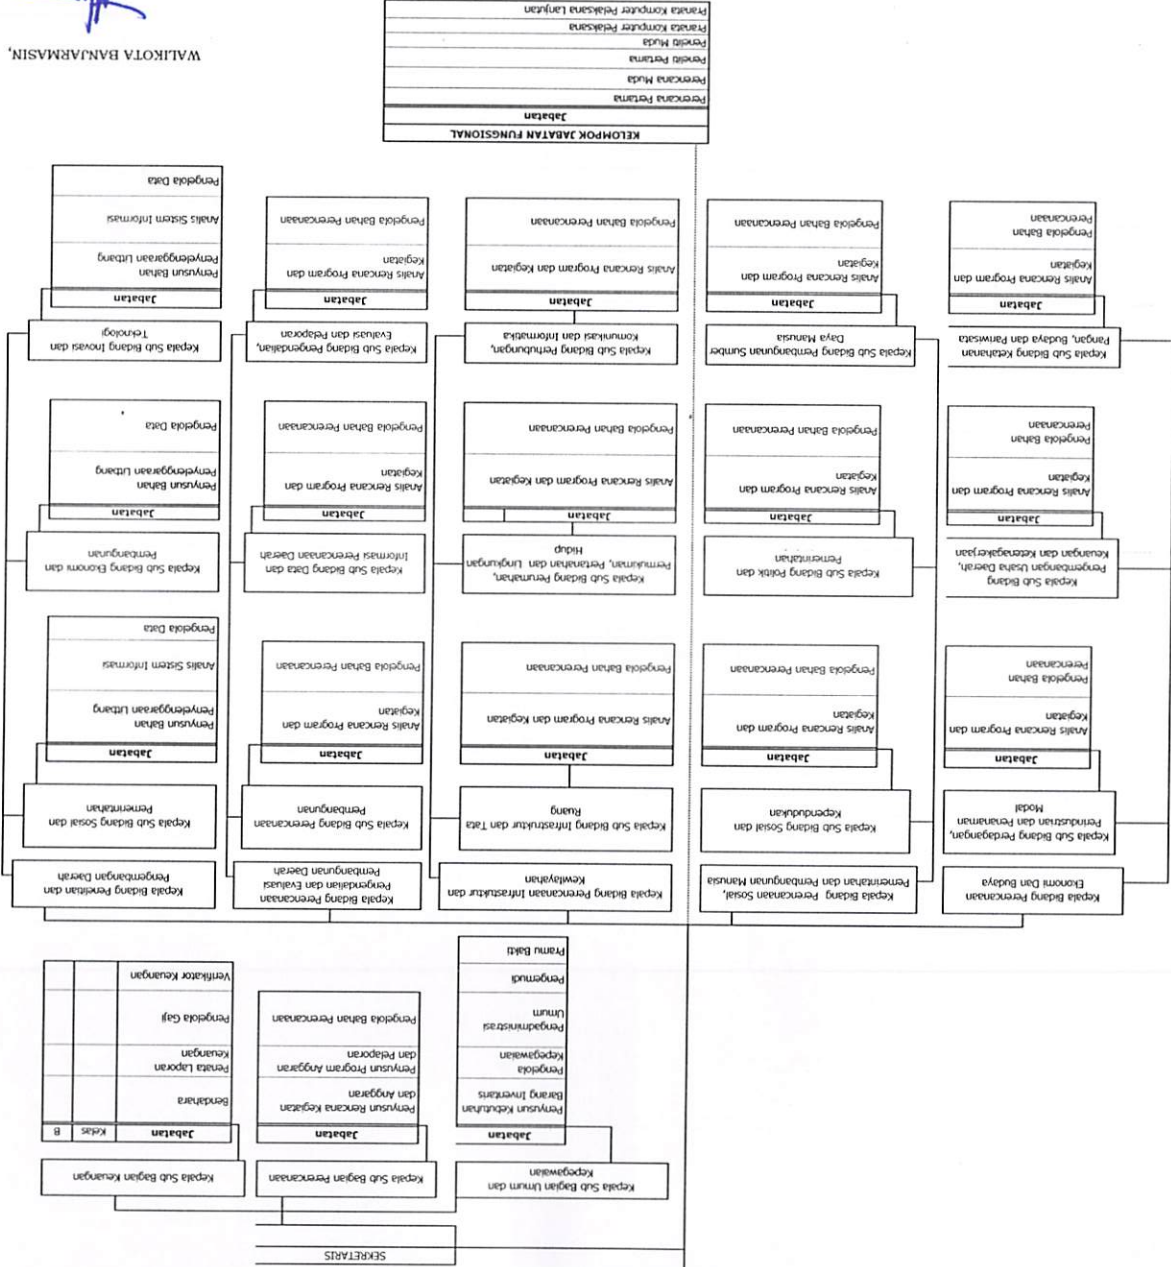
WALIKOTA BANJARMASIN,

KELOMPOK JABATAN FUNGSIONAL

| Jabatan |
|---|
| Perencana Pertama |
| Perencana Muda |
| Peneliti Pertama |
| Peneliti Muda |
| Pranata Komputer Pelaksana |
| Pranata Komputer Pelaksana Lanjutan |

SEKRETARIS

Kepala Sub Bagian Umum dan Kepegawaian

| Jabatan |
|---|
| Penyusun Kebutuhan Barang Inventaris |
| Pengelola Kepegawaian |
| Pengadministrasi Umum |
| Pengemudi |
| Pramu Bakti |

Kepala Sub Bagian Perencanaan

| Jabatan |
|---|
| Penyusun Rencana Kegiatan dan Anggaran |
| Penyusun Program Anggaran dan Pelaporan |
| Pengelola Bahan Perencanaan |

Kepala Sub Bagian Keuangan

| Jabatan | Kelas | B |
|---|---|---|
| Bendahara | | |
| Penata Laporan Keuangan | | |
| Pengelola Gaji | | |
| Verifikator Keuangan | | |

Kepala Bidang Perencanaan Ekonomi Dan Budaya

Kepala Sub Bidang Perdagangan, Perindustrian dan Penanaman Modal

| Jabatan |
|---|
| Analis Rencana Program dan Kegiatan |
| Pengelola Bahan Perencanaan |

Kepala Sub Bidang Pengembangan Usaha Daerah, Keuangan dan Ketenagakerjaan

| Jabatan |
|---|
| Analis Rencana Program dan Kegiatan |
| Pengelola Bahan Perencanaan |

Kepala Sub Bidang Ketahanan Pangan, Budaya dan Pariwisata

| Jabatan |
|---|
| Analis Rencana Program dan Kegiatan |
| Pengelola Bahan Perencanaan |

Kepala Bidang Perencanaan Sosial, Pemerintahan dan Pembangunan Manusia

Kepala Sub Bidang Sosial dan Kependudukan

| Jabatan |
|---|
| Analis Rencana Program dan Kegiatan |
| Pengelola Bahan Perencanaan |

Kepala Sub Bidang Politik dan Pemerintahan

| Jabatan |
|---|
| Analis Rencana Program dan Kegiatan |
| Pengelola Bahan Perencanaan |

Kepala Sub Bidang Pembangunan Sumber Daya Manusia

| Jabatan |
|---|
| Analis Rencana Program dan Kegiatan |
| Pengelola Bahan Perencanaan |

Kepala Bidang Perencanaan Infrastruktur dan Kewilayahan

Kepala Sub Bidang Infrastruktur dan Tata Ruang

| Jabatan |
|---|
| Analis Rencana Program dan Kegiatan |
| Pengelola Bahan Perencanaan |

Kepala Sub Bidang Perumahan, Permukiman, Pertanahan dan Lingkungan Hidup

| Jabatan |
|---|
| Analis Rencana Program dan Kegiatan |
| Pengelola Bahan Perencanaan |

Kepala Sub Bidang Perhubungan, Komunikasi dan Informatika

| Jabatan |
|---|
| Analis Rencana Program dan Kegiatan |
| Pengelola Bahan Perencanaan |

Kepala Bidang Perencanaan Pengendalian dan Evaluasi Pembangunan Daerah

Kepala Sub Bidang Perencanaan Pembangunan

| Jabatan |
|---|
| Analis Rencana Program dan Kegiatan |
| Pengelola Bahan Perencanaan |

Kepala Sub Bidang Data dan Informasi Perencanaan Daerah

| Jabatan |
|---|
| Analis Rencana Program dan Kegiatan |
| Pengelola Bahan Perencanaan |

Kepala Sub Bidang Pengendalian, Evaluasi dan Pelaporan

| Jabatan |
|---|
| Analis Rencana Program dan Kegiatan |
| Pengelola Bahan Perencanaan |

Kepala Bidang Penelitian dan Pengembangan Daerah

Kepala Sub Bidang Sosial dan Pemerintahan

| Jabatan |
|---|
| Penyusun Bahan Penyelenggaraan Litbang |
| Analis Sistem Informasi |
| Pengelola Data |

Kepala Sub Bidang Ekonomi dan Pembangunan

| Jabatan |
|---|
| Penyusun Bahan Penyelenggaraan Litbang |
| Pengelola Data |

Kepala Sub Bidang Inovasi dan Teknologi

| Jabatan |
|---|
| Penyusun Bahan Penyelenggaraan Litbang |
| Analis Sistem Informasi |
| Pengelola Data |